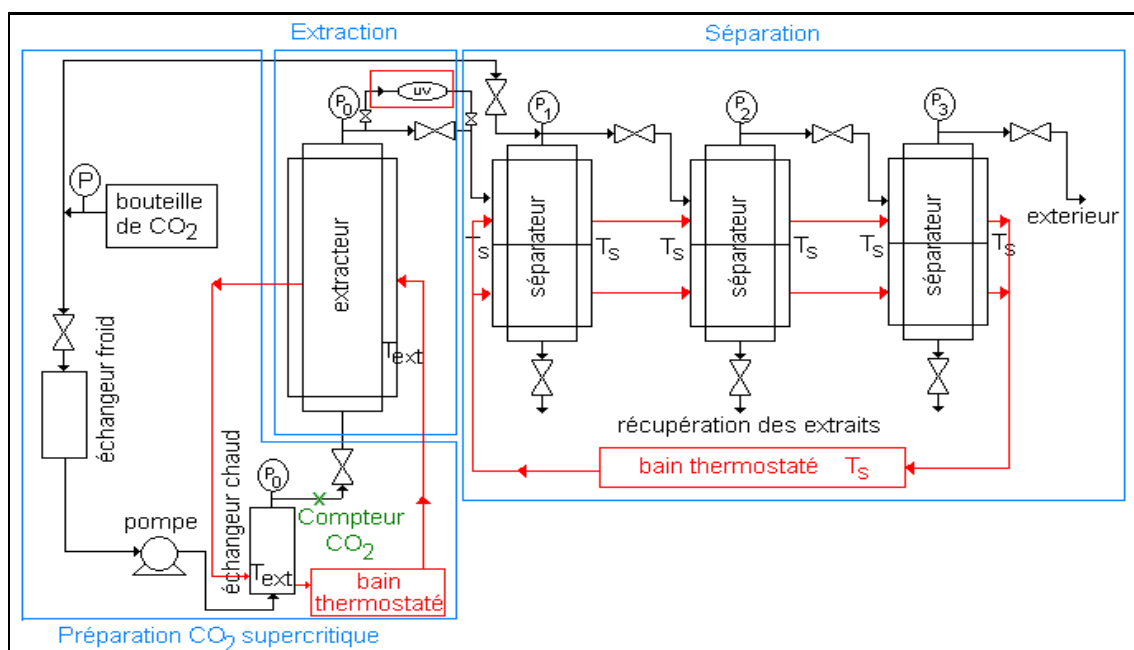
Extraction

Séparation

$P_0$

uv

$P_1$

$P_2$

$P_3$

P

bouteille de $CO_2$

extracteur

séparateur

séparateur

séparateur

exterieur

$T_S$

$T_S$

$T_S$

$T_S$

$T_S$

$T_S$

$T_{ext}$

échangeur froid

récupération des extraits

bain thermostaté $T_S$

échangeur chaud

$P_0$

Compteur $CO_2$

pompe

$T_{ext}$

bain thermostaté

Préparation $CO_2$ supercritique